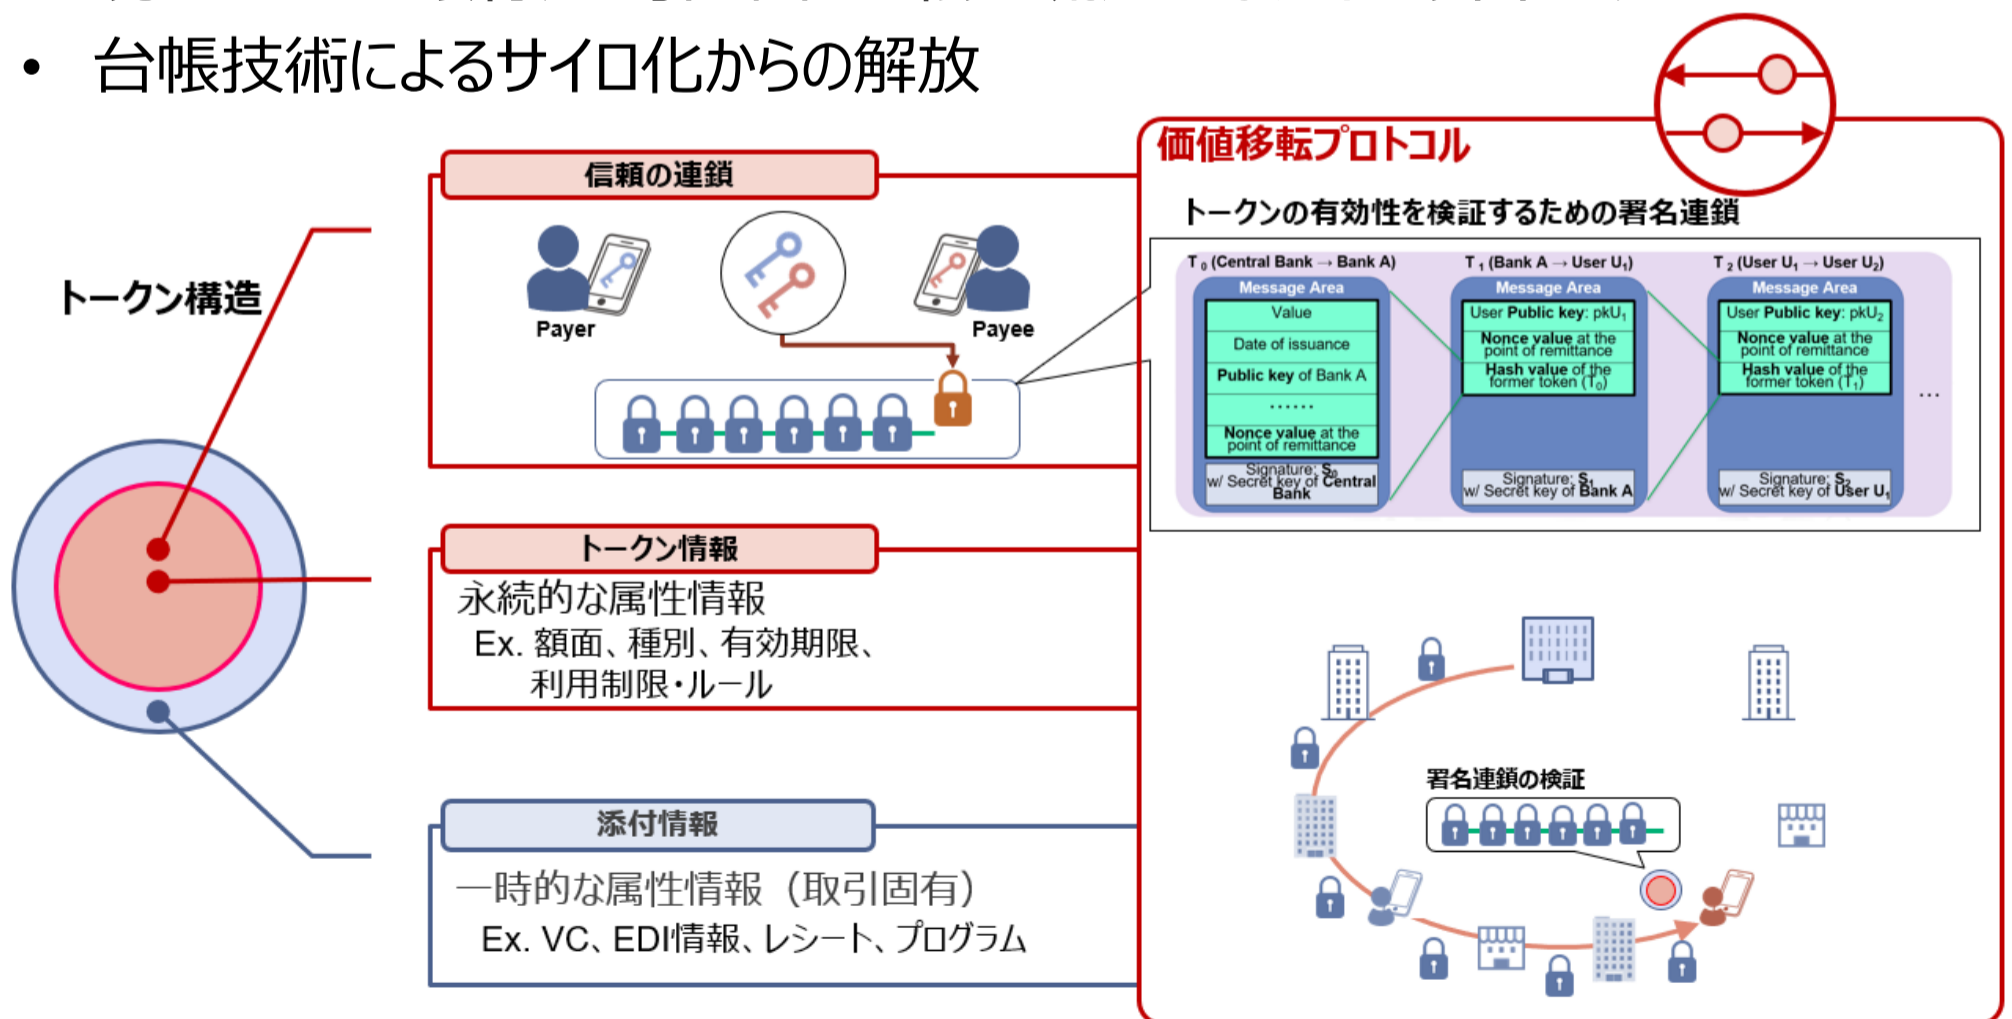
• 台帳技術によるサイロ化からの解放

トークン構造

信頼の連鎖

Payer

Payee

トークン情報

永続的な属性情報

Ex. 額面、種別、有効期限、利用制限・ルール

添付情報

一時的な属性情報（取引固有）

Ex. VC、EDI情報、レシート、プログラム

価値移転プロトコル

トークンの有効性を検証するための署名連鎖

T$_0$ (Central Bank → Bank A)

Message Area

Value

Date of issuance

Public key of Bank A

......

Nonce value at the point of remittance

Signature: S$_0$ w/ Secret key of Central Bank

T$_1$ (Bank A → User U$_1$)

Message Area

User Public key: pkU$_1$

Nonce value at the point of remittance

Hash value of the former token (T$_0$)

Signature: S$_1$ w/ Secret key of Bank A

T$_2$ (User U$_1$ → User U$_2$)

Message Area

User Public key: pkU$_2$

Nonce value at the point of remittance

Hash value of the former token (T$_1$)

Signature: S$_2$ w/ Secret key of User U$_1$

...

署名連鎖の検証